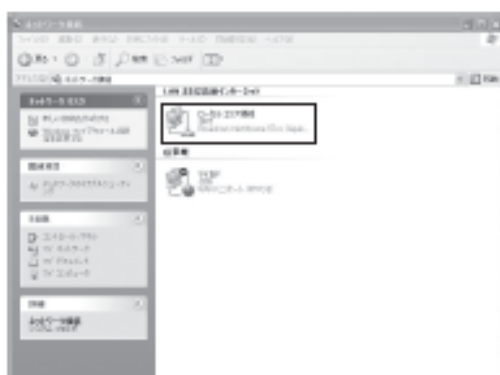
ネットワーク接続

ファイル(F) 編集(E) 表示(V) お気に入り(A) ツール(T) 詳細設定(N) ヘルプ(H)

戻る 検索 フォルダ

アドレス(D) ネットワーク接続

LAN または高速インターネット

ローカル エリア接続
接続
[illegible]

ネットワーク タスク
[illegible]
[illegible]

関連項目
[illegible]

その他
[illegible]
マイ ネットワーク
マイ ドキュメント
マイ コンピュータ

詳細
ネットワーク接続
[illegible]

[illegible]

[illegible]